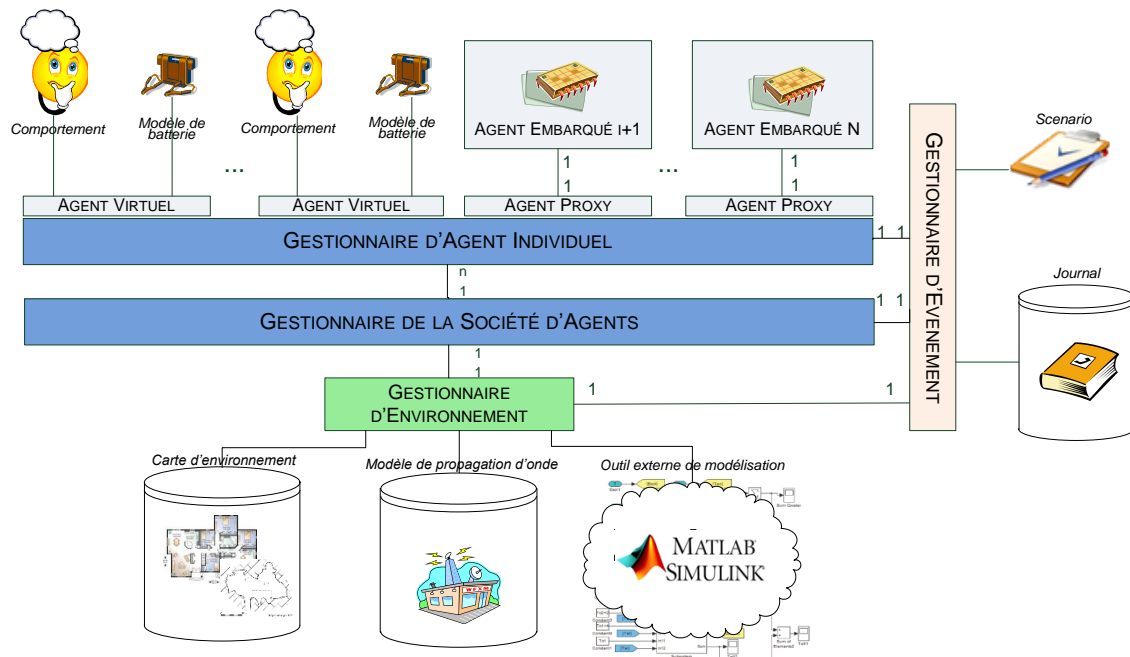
Comportement

Modèle de batterie

Comportement

Modèle de batterie

...

AGENT EMBARQUÉ I+1

AGENT EMBARQUÉ N

1

1

...

1

1

AGENT VIRTUEL

AGENT VIRTUEL

AGENT PROXY

AGENT PROXY

GESTIONNAIRE D'AGENT INDIVIDUEL

1 1

n

1

GESTIONNAIRE DE LA SOCIÉTÉ D'AGENTS

1 1

1

1

GESTIONNAIRE D'ENVIRONNEMENT

1

1

GESTIONNAIRE D'EVENEMENT

Scenario

Journal

Carte d'environnement

Modèle de propagation d'onde

Outil externe de modélisation

MATLAB SIMULINK